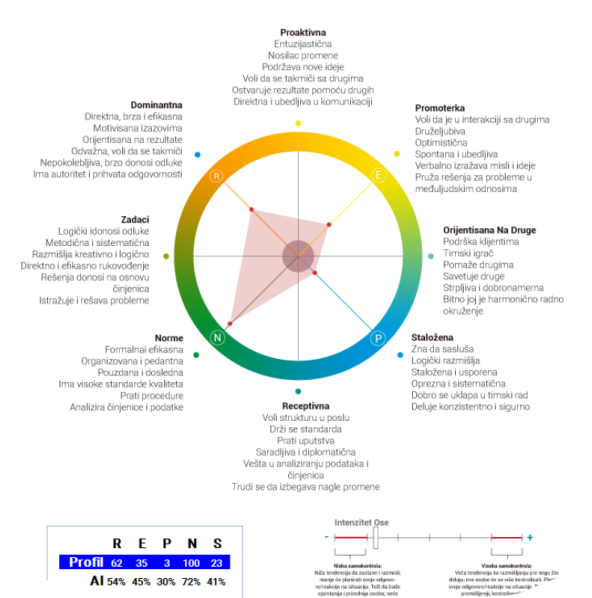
Proaktivna
Entuzijastična
Nosilac promene
Podržava nove ideje
Voli da se takmiči sa drugima
Ostvaruje rezultate pomoću drugih
Direktna i ubedljiva u komunikaciji

Promoterka
Voli da je u interakciji sa drugima
Druželjubiva
Optimistična
Spontana i ubedljiva
Verbalno izražava misli i ideje
Pruža rešenja za probleme u međuljudskim odnosima

Orijentisana Na Druge
Podrška klijentima
Timski igrač
Pomaže drugima
Savetuje druge
Strpljiva i dobronamerna
Bitno joj je harmonično radno okruženje

Stabilna
Staložena
Zna da sasluša
Logički razmišlja
Staložena i usporena
Oprezna i sistematična
Dobro se uklapa u timski rad
Deluje konzistentno i sigurno

Receptivna
Voli strukturu u poslu
Drži se standarda
Prati uputstva
Saradljiva i diplomatična
Vešta u analiziranju podataka i činjenica
Trudi se da izbegava nagle promene

Norme
Formalnai efikasna
Organizovana i pedantna
Pouzdana i dosledna
Ima visoke standarde kvaliteta
Prati procedure
Analizira činjenice i podatke

Zadaci
Logički donosi odluke
Metodična i sistematična
Razmišlja kreativno i logično
Direktno i efikasno rukovođenje
Rešenja donosi na osnovu činjenica
Istražuje i rešava probleme

Dominantna
Direktna, brza i efikasna
Motivisana izazovima
Orijentisana na rezultate
Odvažna, voli da se takmiči
Nepokolebljiva, brzo donosi odluke
Ima autoritet i prihvata odgovornosti

R
E
P
N

| | R | E | P | N | S |
|---|---|---|---|---|---|
| Profil | 62 | 35 | 3 | 100 | 23 |
| AI | 54% | 45% | 30% | 72% | 41% |

Intenzitet Ose
-
+
Niska samokontrola:
Niža tendencija da zastane i razmisli, manje da planira svoje odgovore/reakcije na situacije. Teži da bude spontanija i primetnija osoba; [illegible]

Visoka samokontrola:
Veća tendencija ka razmišljanju pre nego što deluju; one osobe ne se više kontrolišu. Planira svoje odgovore/reakcije na situacije. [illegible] promišljeniji, kontrolisaniji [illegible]